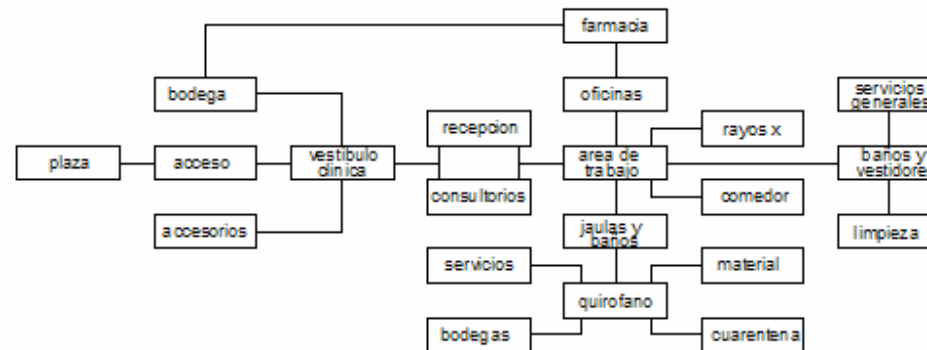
farmacia

bodega

oficinas

servicios generales

recepcion

rayos x

plaza

acceso

vestibulo clinica

area de trabajo

baños y vestidores

consultorios

comedor

accesorios

jaulas y baños

limpieza

servicios

material

quirofano

bodegas

cuarentena